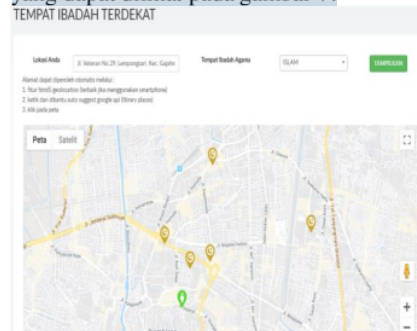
yang dapat dilihat pada gambar 4.

TEMPAT IBADAH TERDEKAT

Lokasi Anda

Jl. Veteran No.29, Lempongsari, Kec. Gajahn

Tempat Ibadah Agama

ISLAM

TAMPILKAN

Alamat dapat diperoleh otomatis melalui :
1. fitur html5 geolocation (terbaik jika menggunakan smartphone)
2. ketik dan dibantu auto suggest google api (filinery places)
3. klik pada peta

Peta Satelit

+
−